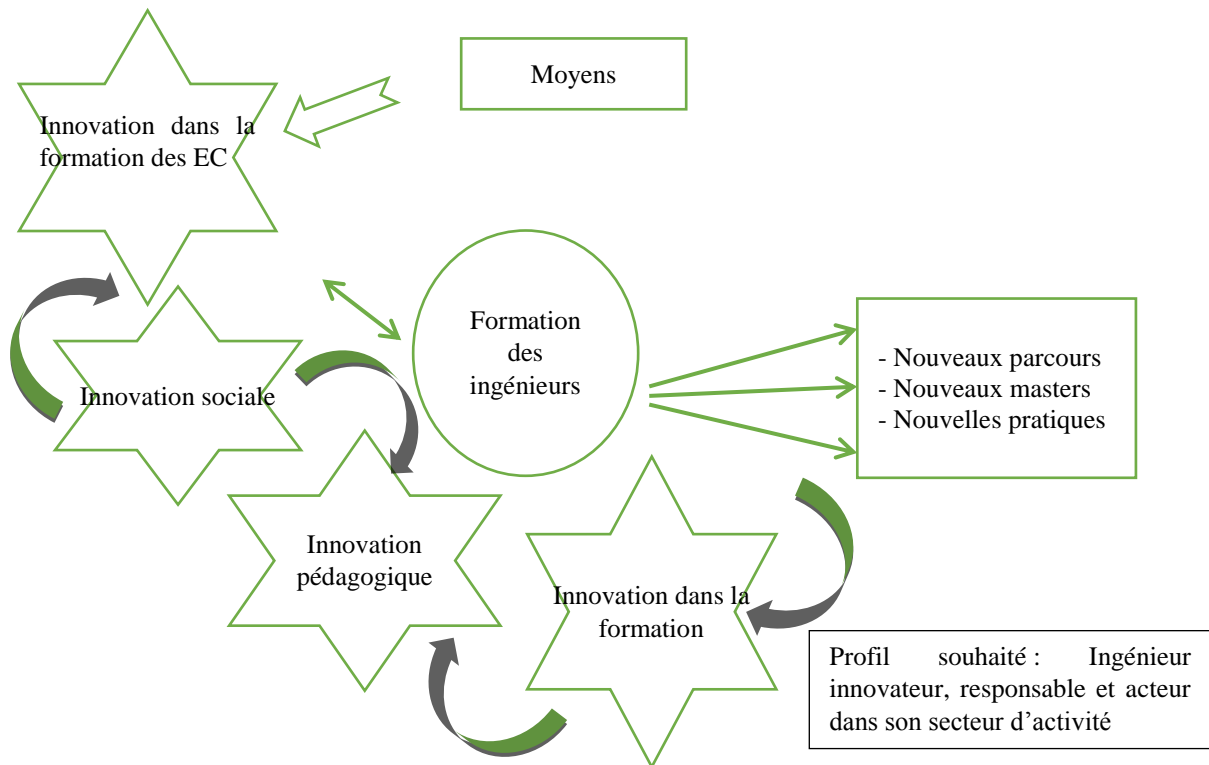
Innovation dans la formation des EC

Moyens

Formation des ingénieurs

- Nouveaux parcours
- Nouveaux masters
- Nouvelles pratiques

Innovation sociale

Innovation pédagogique

Innovation dans la formation

Profil souhaité : Ingénieur innovateur, responsable et acteur dans son secteur d'activité